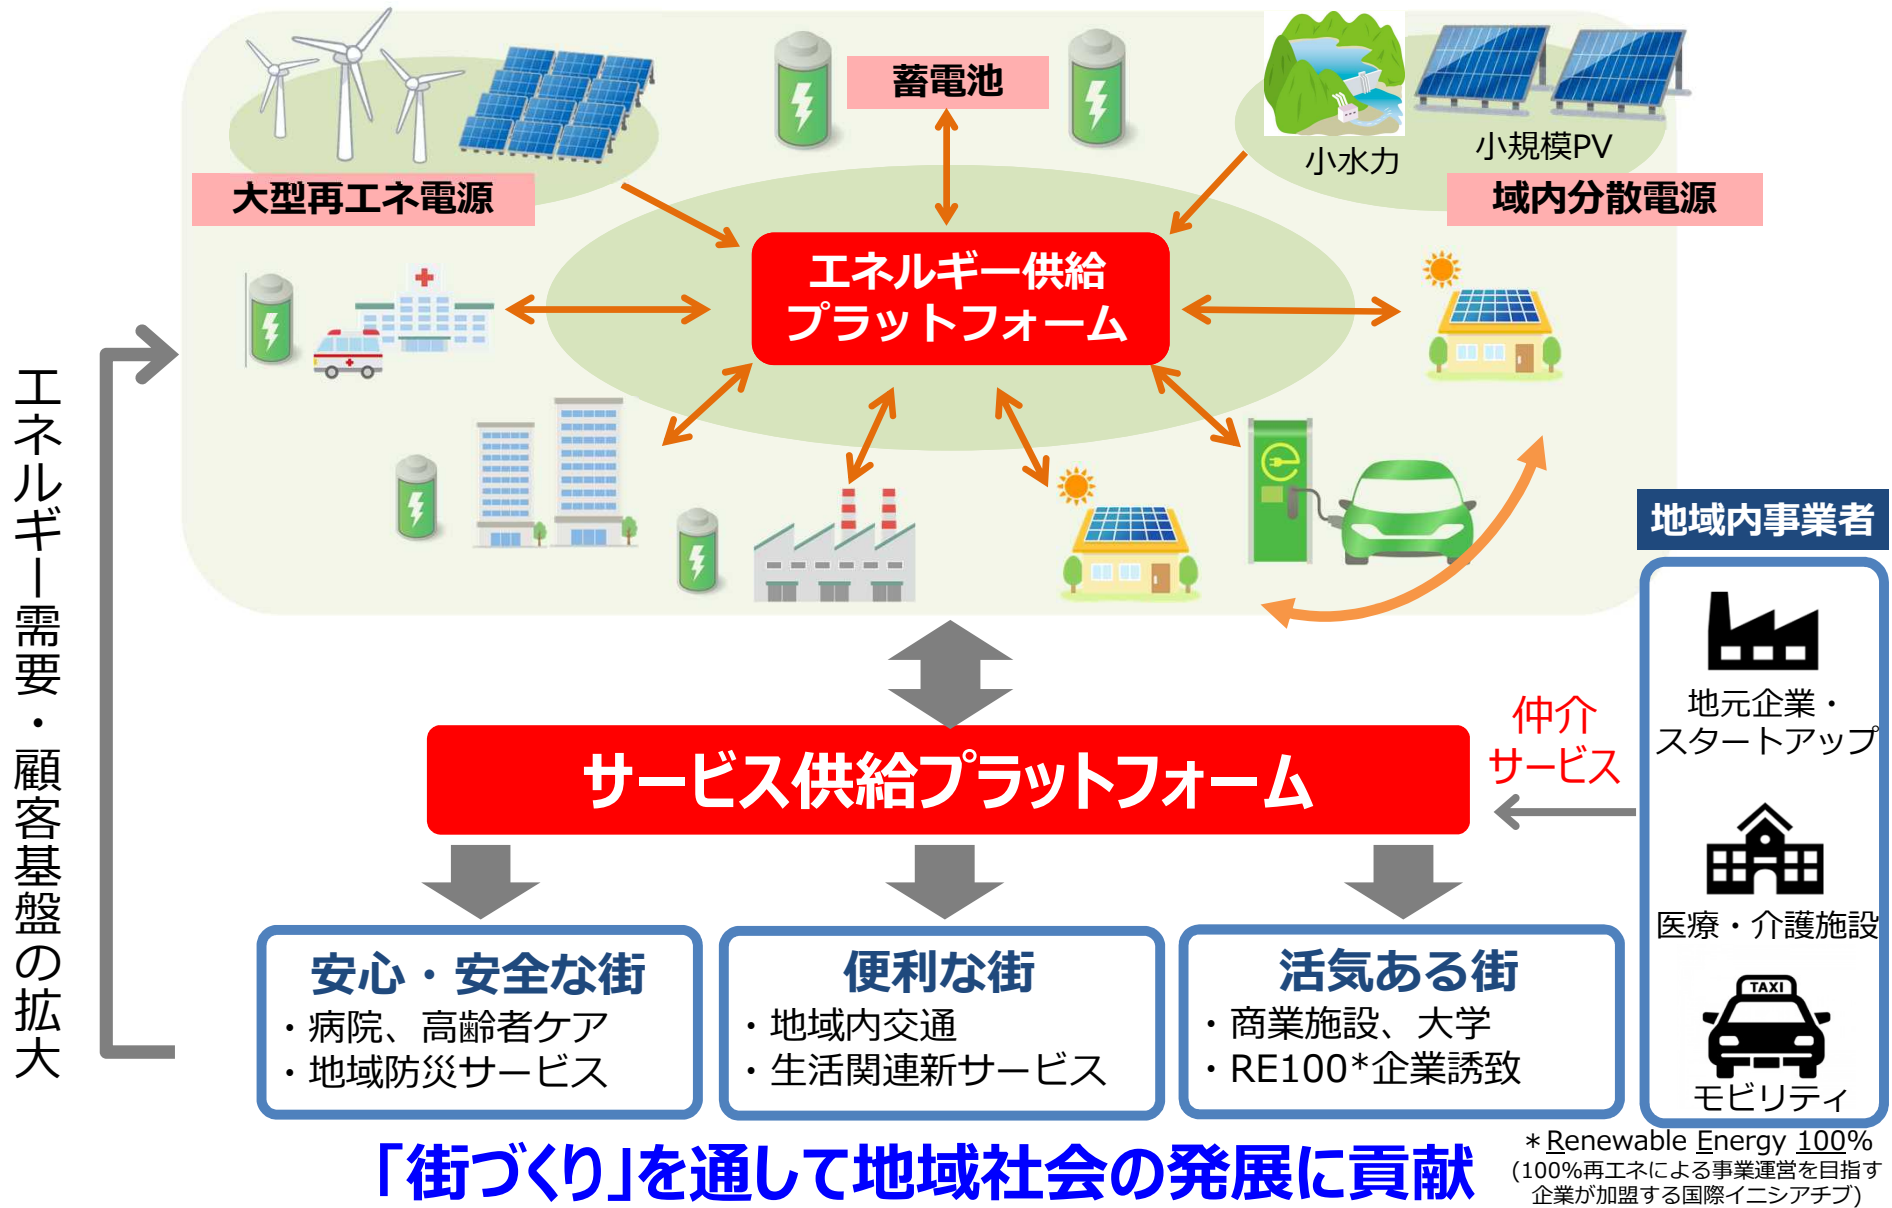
蓄電池

大型再エネ電源

小水力

小規模PV

域内分散電源

エネルギー供給プラットフォーム

エネルギー需要・顧客基盤の拡大

地域内事業者

地元企業・スタートアップ

医療・介護施設

TAXI

モビリティ

仲介サービス

サービス供給プラットフォーム

安心・安全な街
・病院、高齢者ケア
・地域防災サービス

便利な街
・地域内交通
・生活関連新サービス

活気ある街
・商業施設、大学
・RE100*企業誘致

「街づくり」を通して地域社会の発展に貢献

＊Renewable Energy 100%
(100%再エネによる事業運営を目指す企業が加盟する国際イニシアチブ)